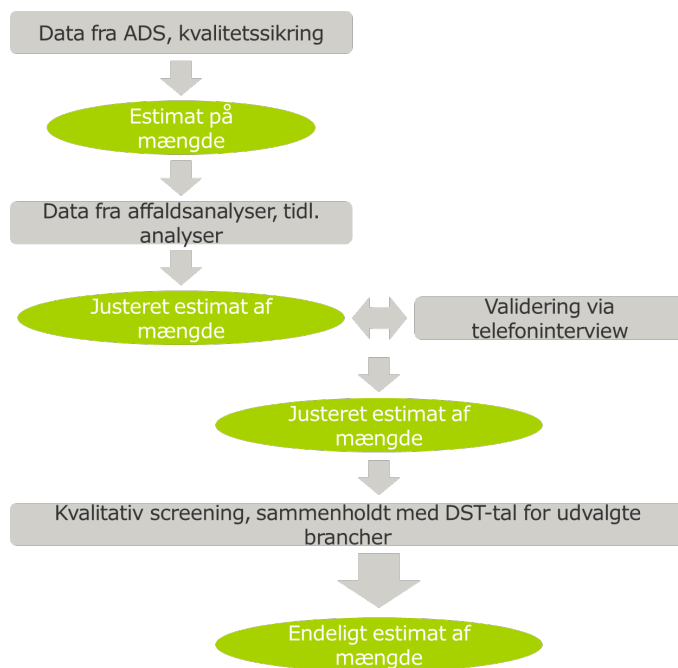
Data fra ADS, kvalitetssikring

Estimat på mængde

Data fra affaldsanalyser, tidl. analyser

Justeret estimat af mængde

Validering via telefoninterview

Justeret estimat af mængde

Kvalitativ screening, sammenholdt med DST-tal for udvalgte brancher

Endeligt estimat af mængde